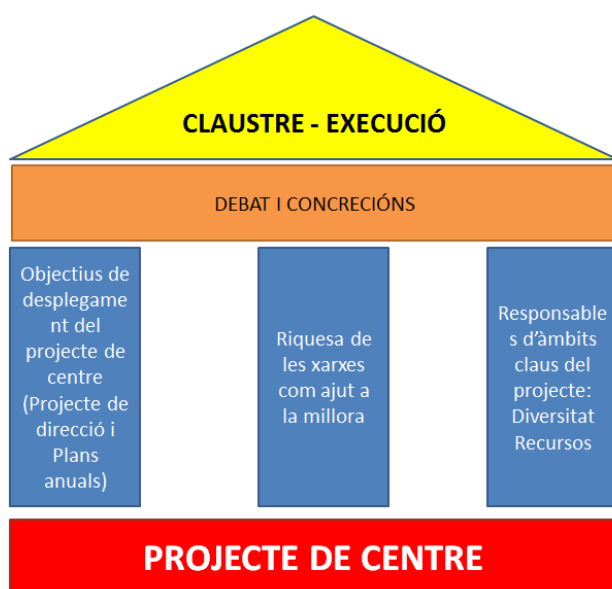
CLAUSTRE - EXECUCIÓ

DEBAT I CONCRECIÓNS

Objectius de desplegament del projecte de centre (Projecte de direcció i Plans anuals)

Riquesa de les xarxes com ajut a la millora

Responsables d'àmbits claus del projecte: Diversitat Recursos

PROJECTE DE CENTRE